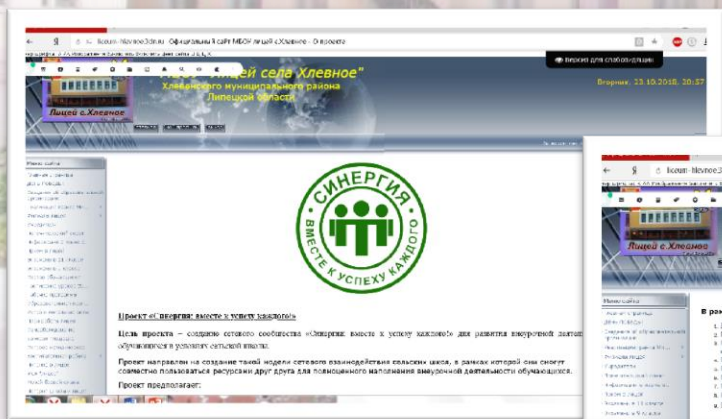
licey-hlevnoe3dn.ru Официальный сайт МБОУ лицей с.Хлевное - О проекте

Версия для слабовидящих

"Лицей села Хлевное"
Хлевенского муниципального района
Липецкой области

Лицей с.Хлевное

Вторник, 23.10.2018, 20:37

Меню сайта

СИНЕРГИЯ
ВМЕСТЕ К УСПЕХУ КАЖДОГО

Проект «Синергия: вместе к успеху каждого»

Цель проекта – создание сетевого сообщества «Синергия: вместе к успеху каждого» для развития внеурочной деятельности обучающихся в условиях сетевой школы.

Проект направлен на создание такой модели сетевого взаимодействия сельских школ, в рамках которой они смогут совместно пользоваться ресурсами друг друга для повышенного наполнения внеурочной деятельности обучающихся.

Проект предполагает:

licey-hlevnoe3

Лицей с.Хлевное

Меню сайта

В ра